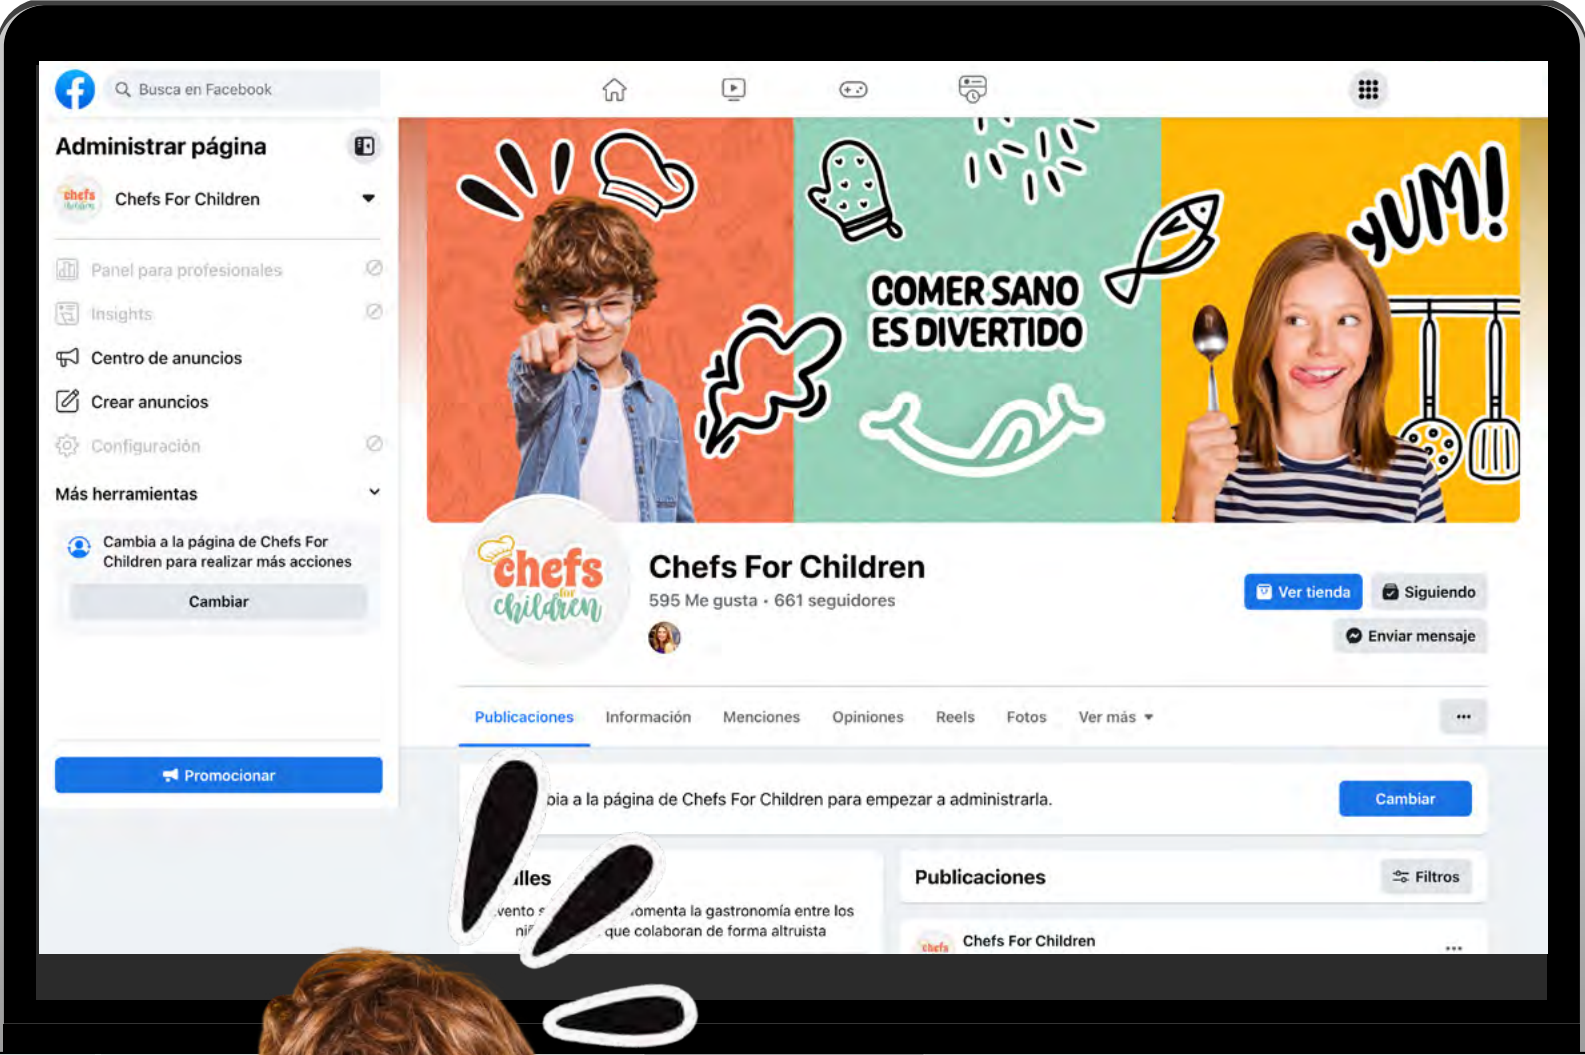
Busca en Facebook

Administrar página

chefs
Chefs For Children

Panel para profesionales

Insights

Centro de anuncios

Crear anuncios

Configuración

Más herramientas

Cambia a la página de Chefs For Children para realizar más acciones

Cambiar

Promocionar

COMER SANO ES DIVERTIDO

YUM!

chefs for children

Chefs For Children

595 Me gusta · 661 seguidores

Ver tienda

Siguiendo

Enviar mensaje

Publicaciones Información Menciones Opiniones Reels Fotos Ver más

...

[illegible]bia a la página de Chefs For Children para empezar a administrarla.

Cambiar

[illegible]lles

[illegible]vento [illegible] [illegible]omenta la gastronomía entre los ni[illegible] que colaboran de forma altruista

Publicaciones

Filtros

Chefs For Children